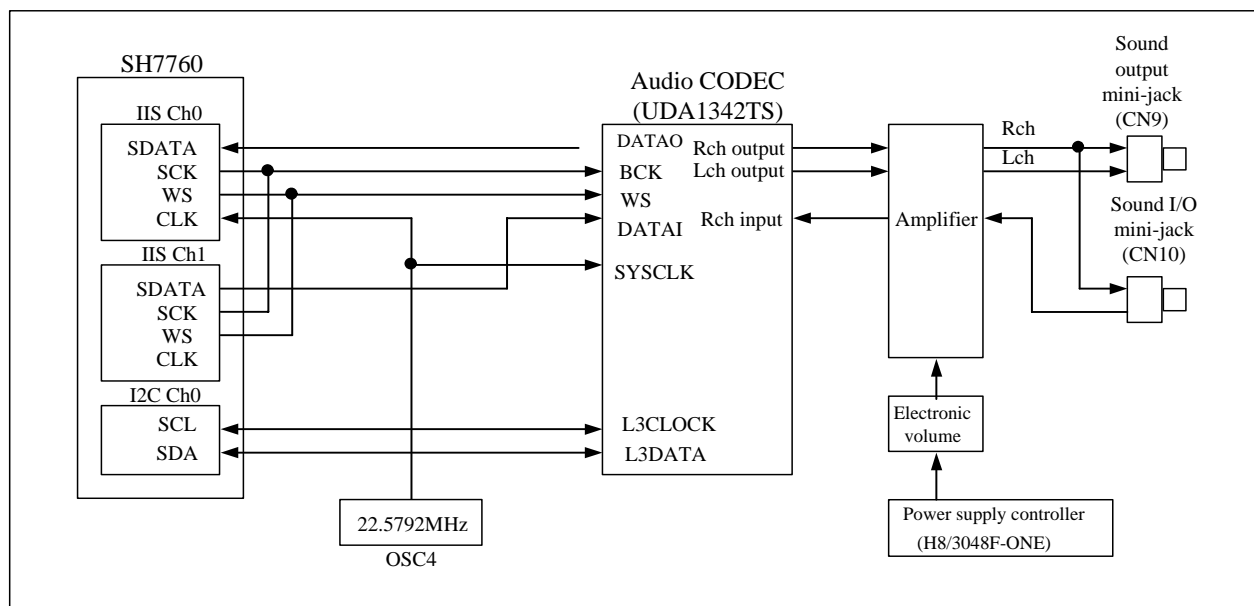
SH7760

IIS Ch0

SDATA
SCK
WS
CLK

IIS Ch1

SDATA
SCK
WS
CLK

I2C Ch0

SCL
SDA

22.5792MHz
OSC4

Audio CODEC
(UDA1342TS)

DATAO
BCK
WS
DATAI
SYSCLK
L3CLOCK
L3DATA

Rch output
Lch output
Rch input

Amplifier

Electronic volume

Power supply controller
(H8/3048F-ONE)

Rch
Lch

Sound output mini-jack (CN9)

Sound I/O mini-jack (CN10)